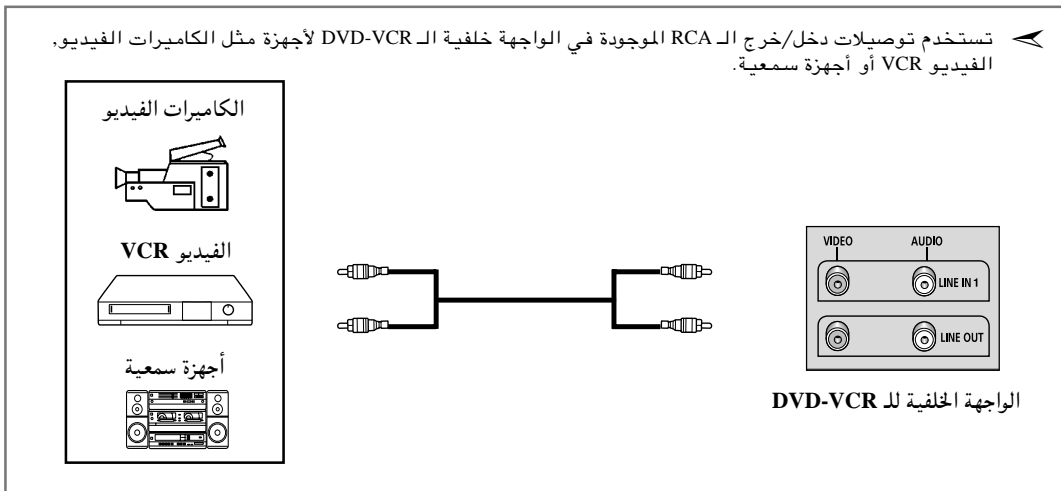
تستخدم توصيلات دخل/خرج الـ RCA الموجودة في الواجهة خلفية الـ DVD-VCR لأجهزة مثل الكاميرات الفيديو، الفيديو VCR أو أجهزة سمعية.

الكاميرات الفيديو

الفيديو VCR

أجهزة سمعية

VIDEO
AUDIO
LINE IN 1
LINE OUT

الواجهة الخلفية للـ DVD-VCR